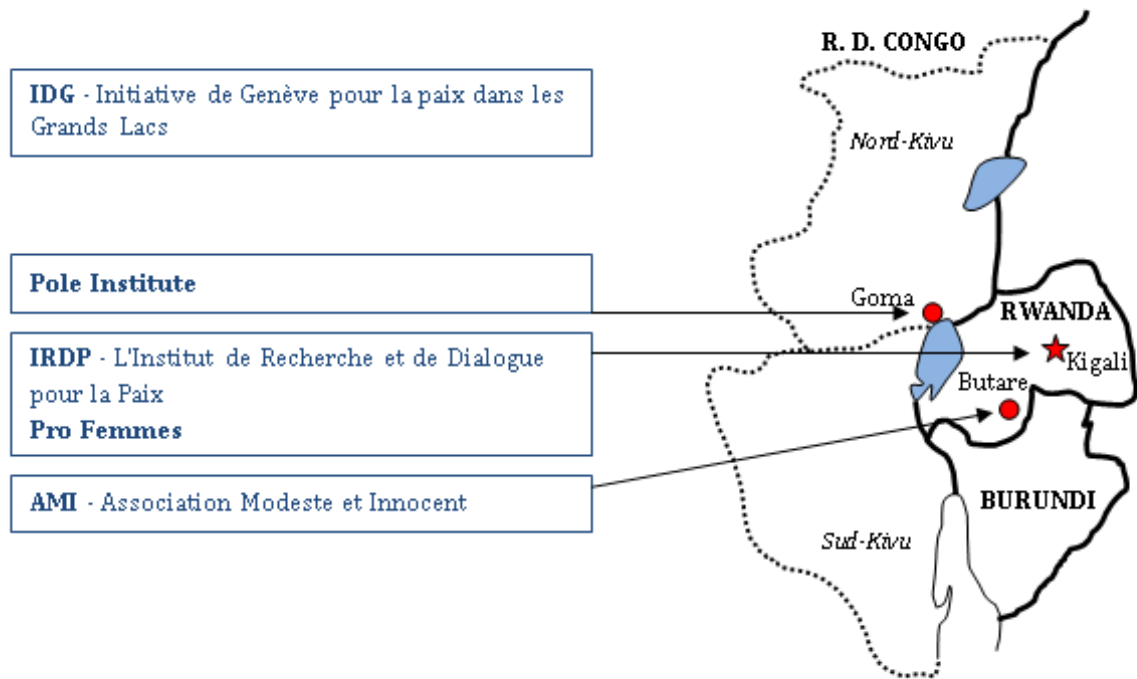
IDG - Initiative de Genève pour la paix dans les Grands Lacs

Pole Institute

IRDP - L'Institut de Recherche et de Dialogue pour la Paix
Pro Femmes

AMI - Association Modeste et Innocent

R. D. CONGO

Nord-Kivu

Goma

RWANDA

Kigali

Butare

BURUNDI

Sud-Kivu